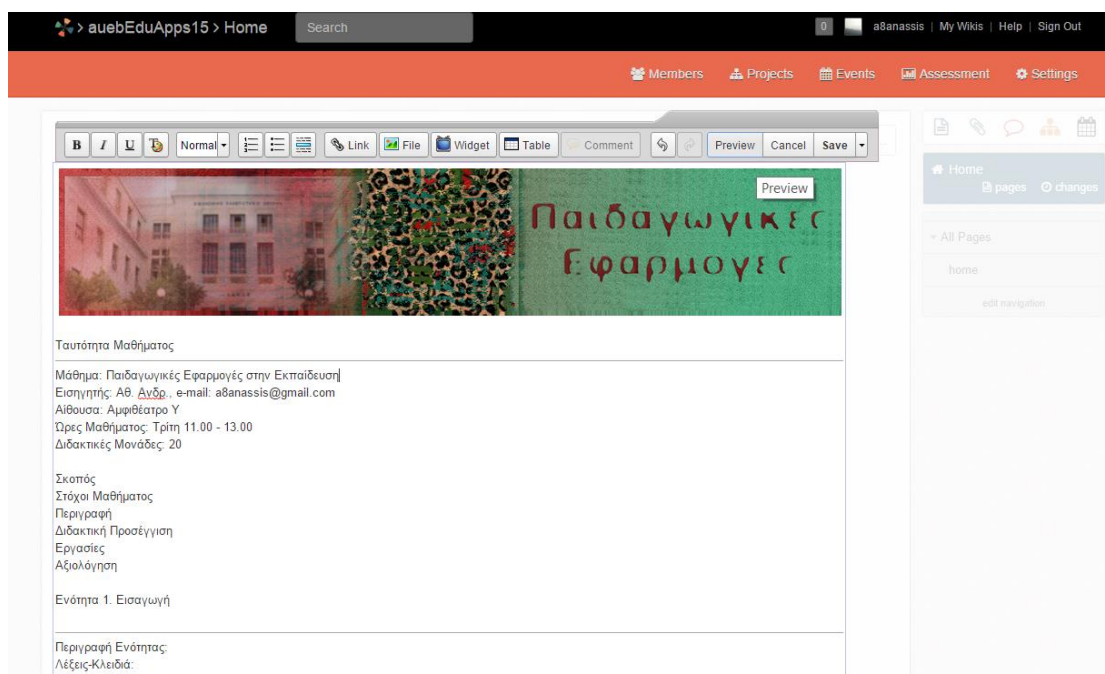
> auebEduApps15 > Home Search

0 a8anassis | My Wikis | Help | Sign Out

Members Projects Events Assessment Settings

B I U Normal Link File Widget Table Comment Preview Cancel Save

Preview

Παιδαγωγικες Εφαρμογες

Home
pages changes

All Pages

home

edit navigation

Ταυτότητα Μαθήματος

Μάθημα: Παιδαγωγικές Εφαρμογές στην Εκπαίδευση
Εισηγητής: Αθ. Ανδρ., e-mail: a8anassis@gmail.com
Αίθουσα: Αμφιθέατρο Υ
Ώρες Μαθήματος: Τρίτη 11.00 - 13.00
Διδακτικές Μονάδες: 20

Σκοπός
Στόχοι Μαθήματος
Περιγραφή
Διδακτική Προσέγγιση
Εργασίες
Αξιολόγηση

Ενότητα 1. Εισαγωγή

Περιγραφή Ενότητας:
Λέξεις-Κλειδιά: